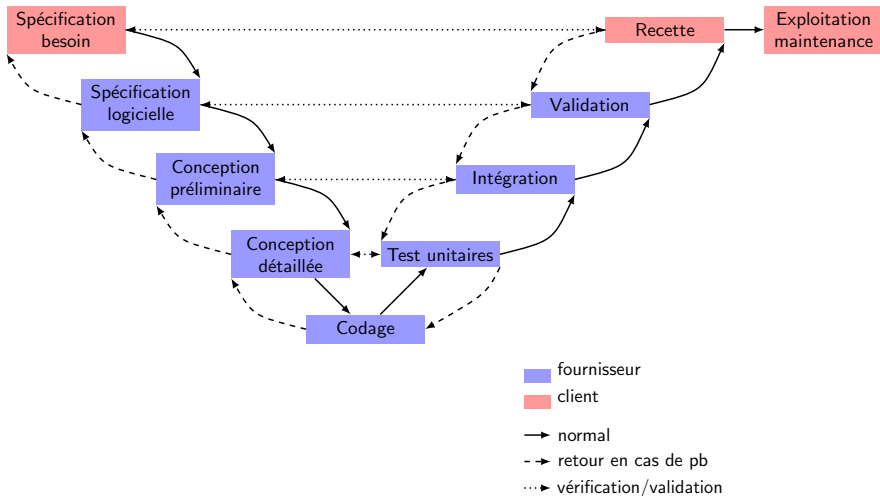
Spécification besoin

Recette

Exploitation maintenance

Spécification logicielle

Validation

Conception préliminaire

Intégration

Conception détaillée

Test unitaires

Codage

fournisseur
client

normal
retour en cas de pb
vérification/validation